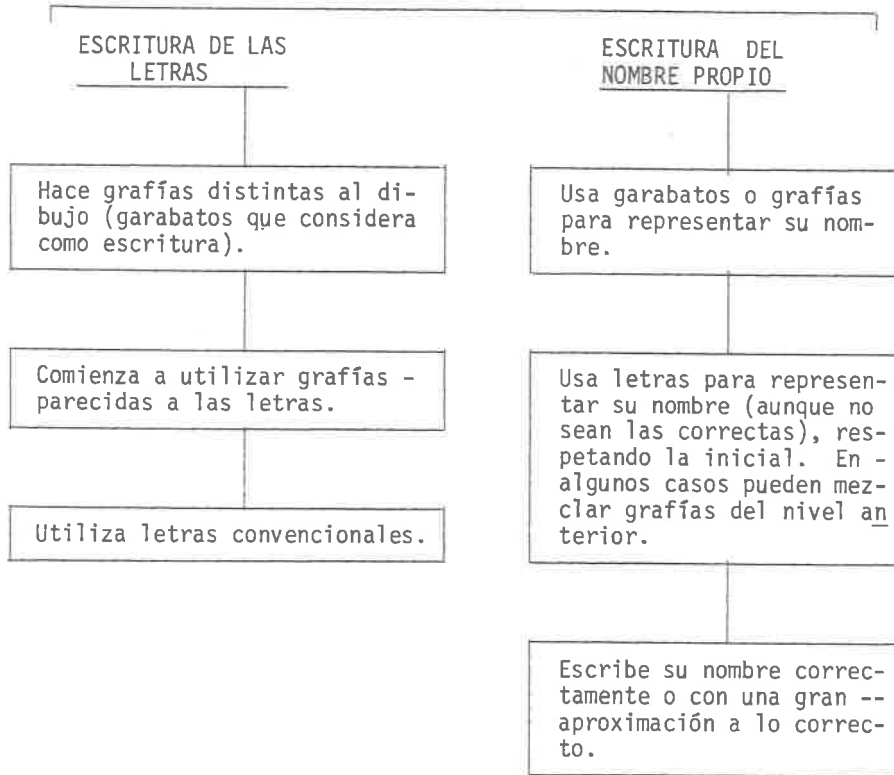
ESCRITURA DE LAS LETRAS

Hace grafías distintas al dibujo (garabatos que considera como escritura).

Comienza a utilizar grafías - parecidas a las letras.

Utiliza letras convencionales.

ESCRITURA DEL NOMBRE PROPIO

Usa garabatos o grafías para representar su nombre.

Usa letras para representar su nombre (aunque no sean las correctas), respetando la inicial. En - algunos casos pueden mezclar grafías del nivel anterior.

Escribe su nombre correctamente o con una gran -- aproximación a lo correcto.